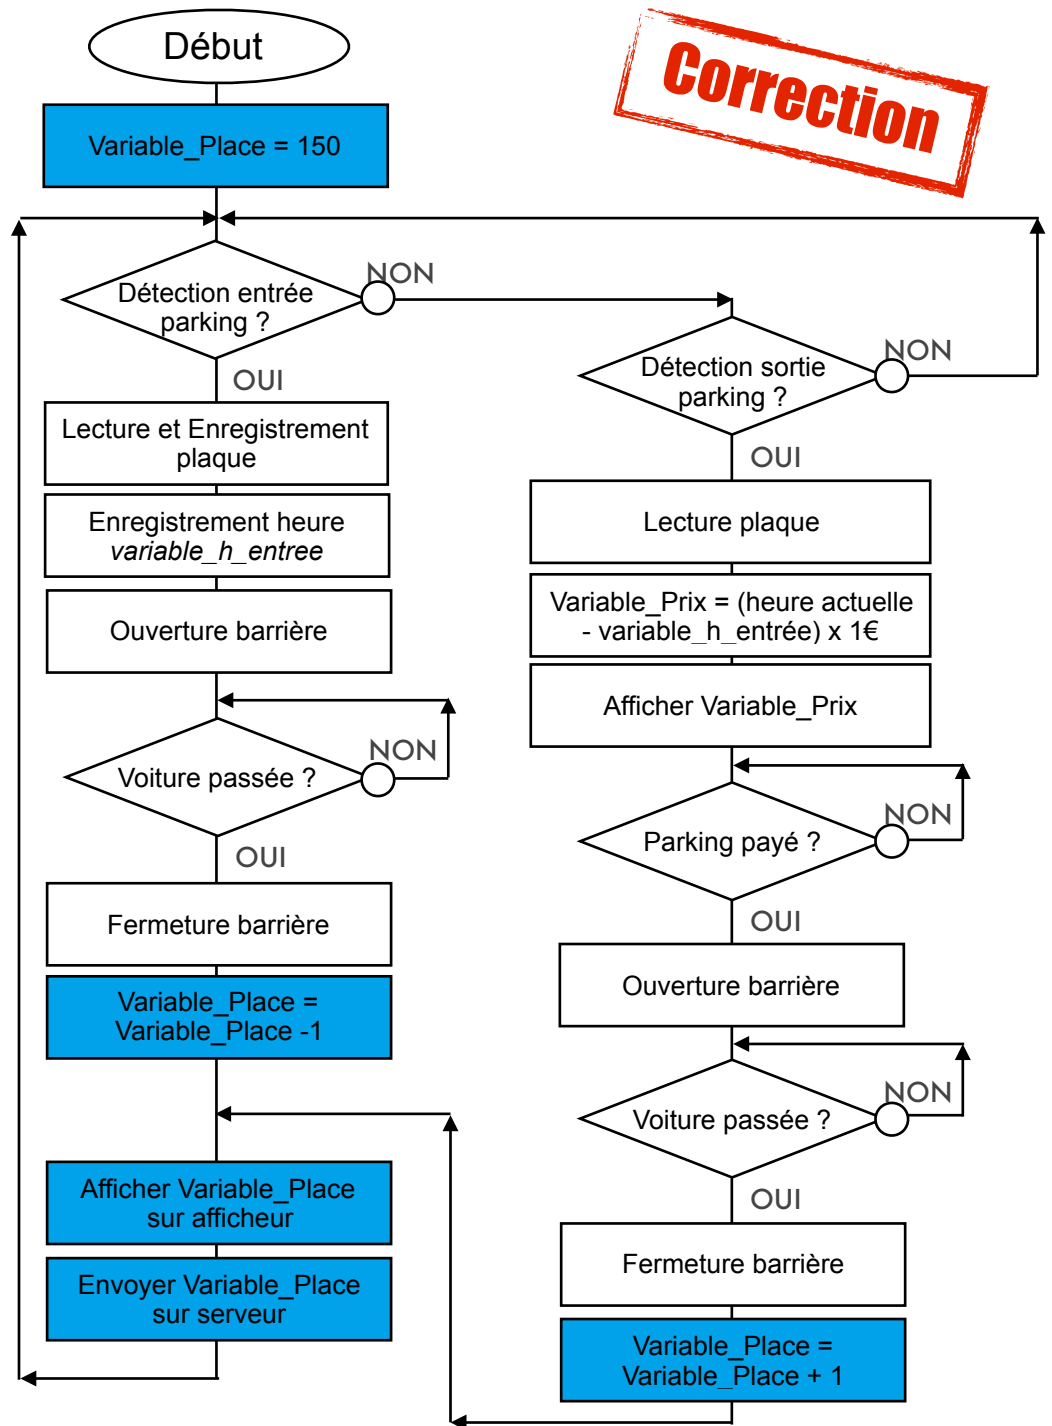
Début

Correction

Variable_Place = 150

Détection entrée parking ?

NON

OUI

Lecture et Enregistrement plaque

Enregistrement heure *variable_h_entree*

Ouverture barrière

Voiture passée ?

NON

OUI

Fermeture barrière

Variable_Place = Variable_Place -1

Afficher Variable_Place sur afficheur

Envoyer Variable_Place sur serveur

Détection sortie parking ?

NON

OUI

Lecture plaque

Variable_Prix = (heure actuelle - variable_h_entrée) x 1€

Afficher Variable_Prix

Parking payé ?

NON

OUI

Ouverture barrière

Voiture passée ?

NON

OUI

Fermeture barrière

Variable_Place = Variable_Place + 1